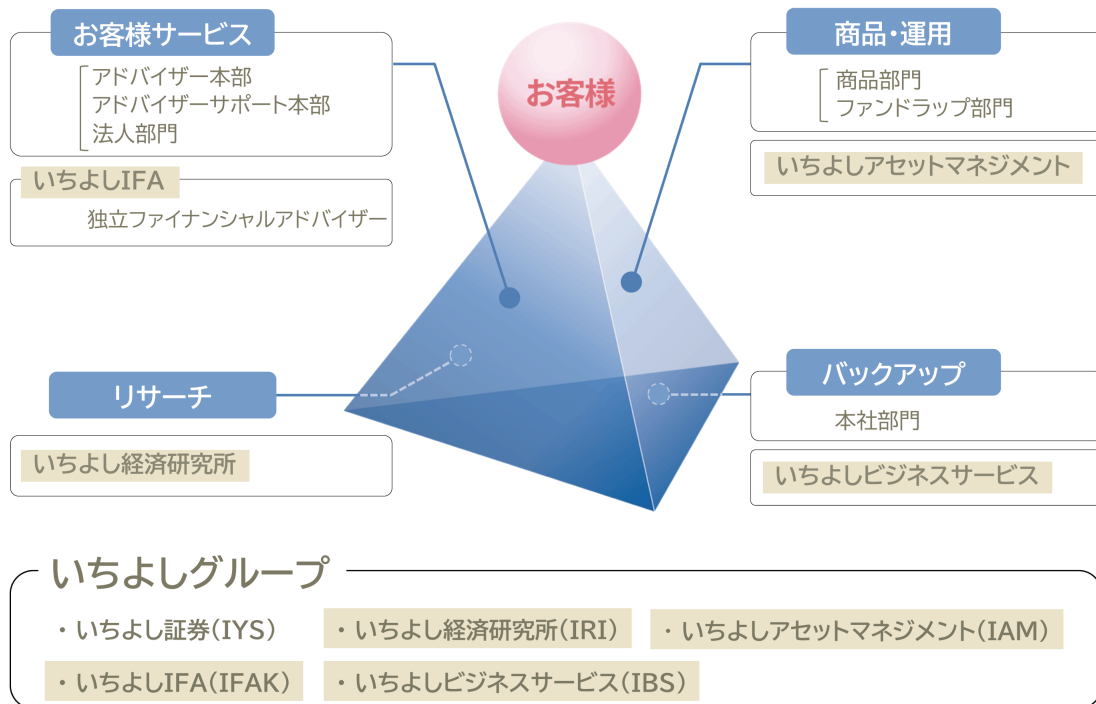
お客様サービス

アドバイザー本部
アドバイザーサポート本部
法人部門

いちよしIFA

独立ファイナンシャルアドバイザー

お客様

商品・運用

商品部門
ファンドラップ部門

いちよしアセットマネジメント

リサーチ

いちよし経済研究所

バックアップ

本社部門

いちよしビジネスサービス

いちよしグループ

・いちよし証券(IYS)
・いちよし経済研究所(IRI)
・いちよしアセットマネジメント(IAM)
・いちよしIFA(IFAK)
・いちよしビジネスサービス(IBS)